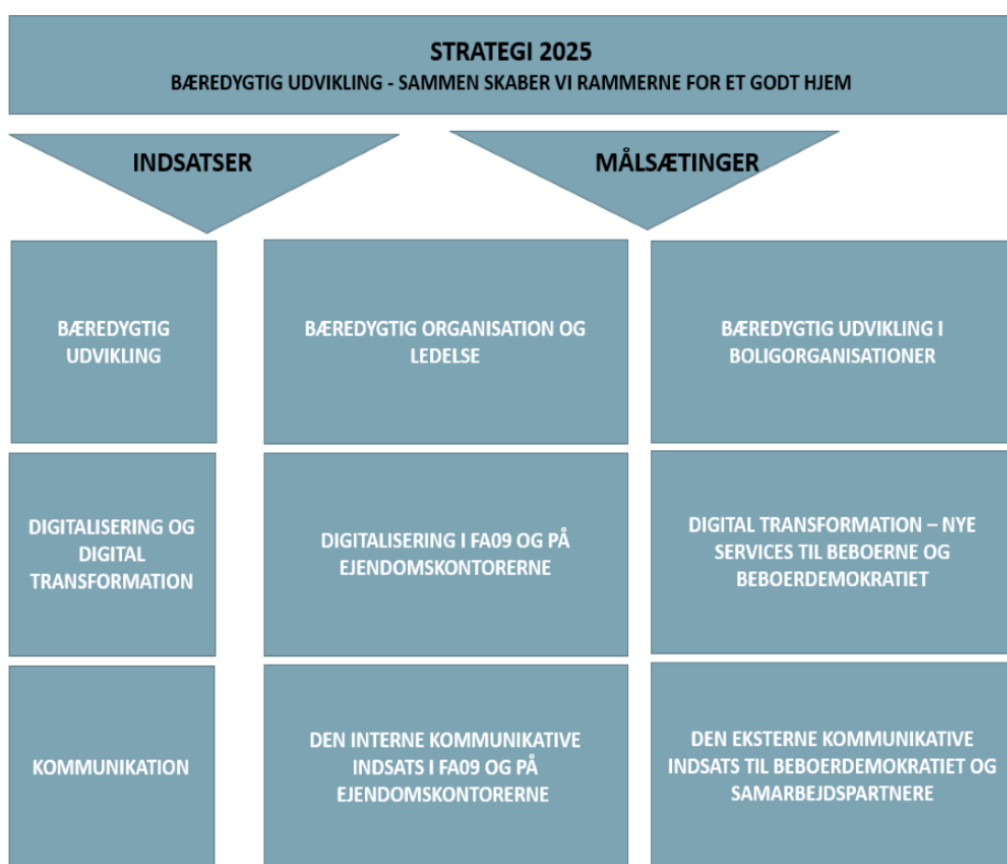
STRATEGI 2025
BÆREDYGTIG UDVIKLING - SAMMEN SKABER VI RAMMERNE FOR ET GODT HJEM

INDSATSER

MÅLSÆTINGER

| | | |
|---|---|---|
| BÆREDYGTIG UDVIKLING | BÆREDYGTIG ORGANISATION OG LEDELSE | BÆREDYGTIG UDVIKLING I BOLIGORGANISATIONER |
| DIGITALISERING OG DIGITAL TRANSFORMATION | DIGITALISERING I FA09 OG PÅ EJENDOMSKONTORERNE | DIGITAL TRANSFORMATION – NYE SERVICES TIL BEBOERNE OG BEBOERDEMOKRATIET |
| KOMMUNIKATION | DEN INTERNE KOMMUNIKATIVE INDSATS I FA09 OG PÅ EJENDOMSKONTORERNE | DEN EKSTERNE KOMMUNIKATIVE INDSATS TIL BEBOERDEMOKRATIET OG SAMARBEJDSPARTNERE |